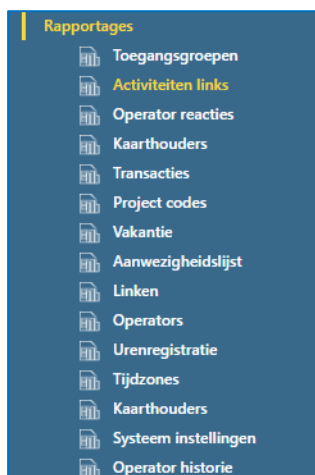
Rapportages
Toegangsgroepen
Activiteiten links
Operator reacties
Kaarthouders
Transacties
Project codes
Vakantie
Aanwezigheidslijst
Linken
Operators
Urenregistratie
Tijdzones
Kaarthouders
Systeem instellingen
Operator historie